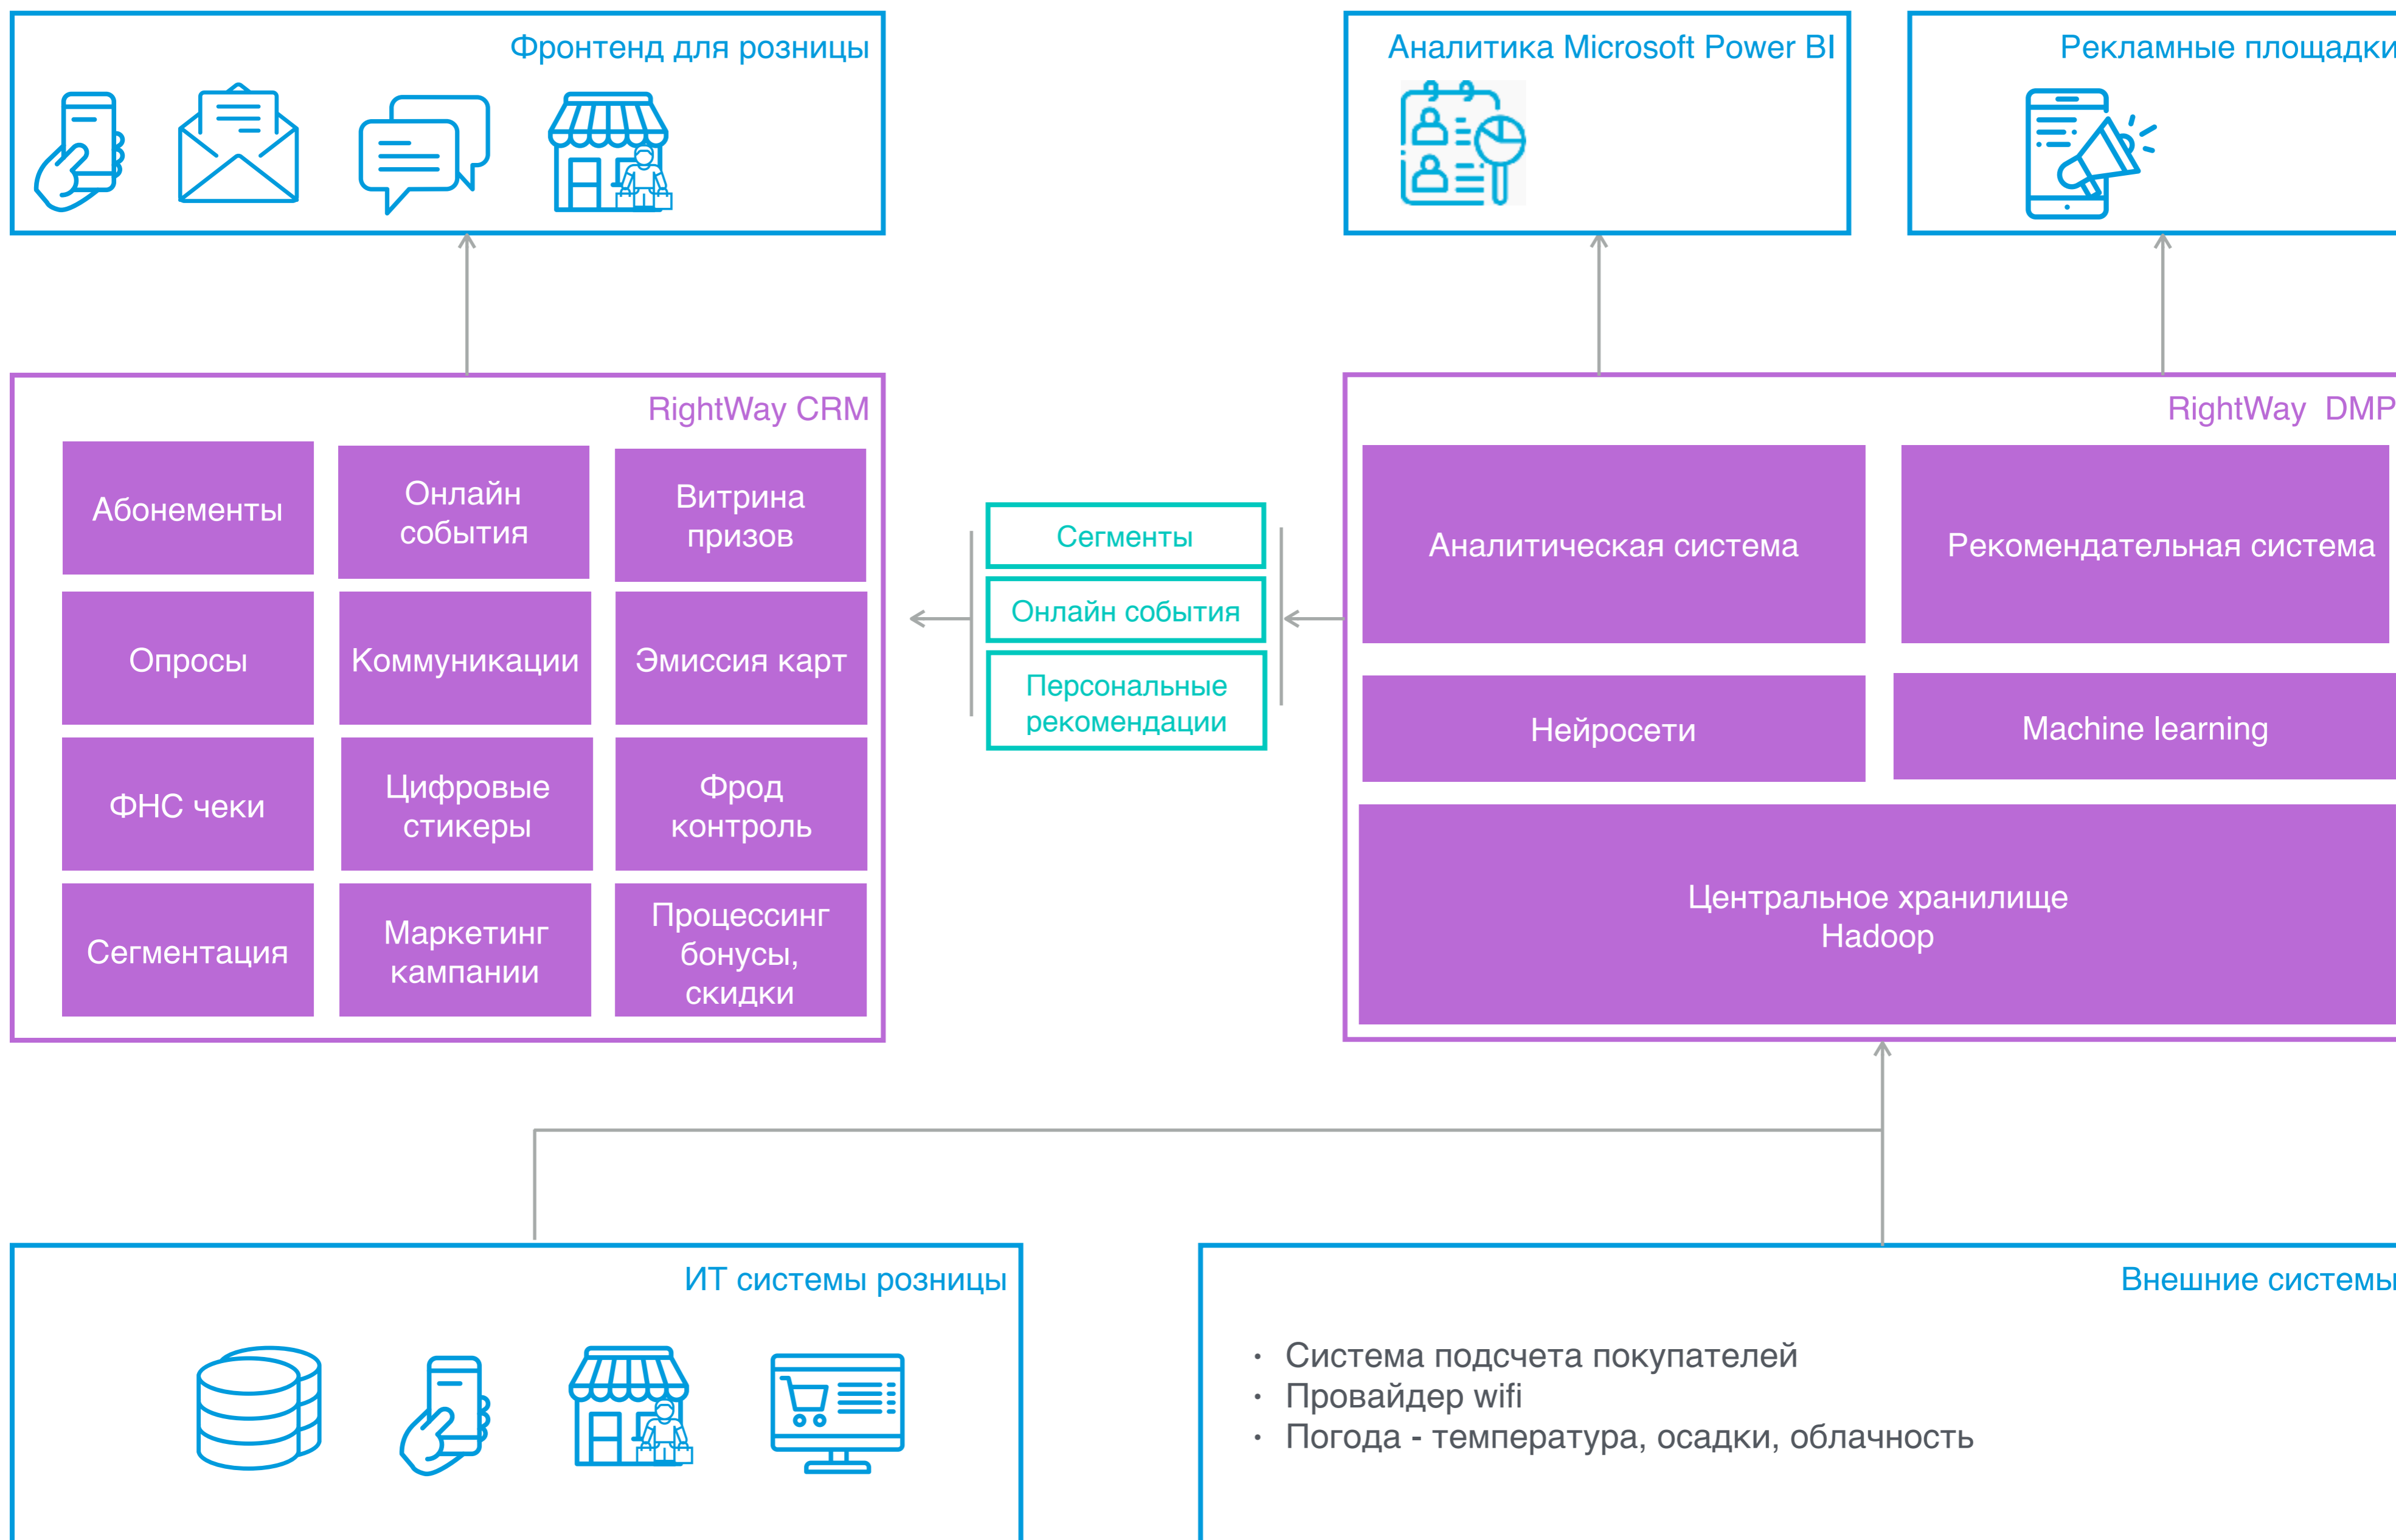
Фронтенд для розницы

Аналитика Microsoft Power BI

Рекламные площадки

RightWay CRM

Абонементы

Онлайн события

Витрина призов

Опросы

Коммуникации

Эмиссия карт

ФНС чеки

Цифровые стикеры

Фрод контроль

Сегментация

Маркетинг кампании

Процессинг бонусы, скидки

Сегменты

Онлайн события

Персональные рекомендации

RightWay DMP

Аналитическая система

Рекомендательная система

Нейросети

Machine learning

Центральное хранилище Hadoop

ИТ системы розницы

Внешние системы

• Система подсчета покупателей
• Провайдер wifi
• Погода - температура, осадки, облачность